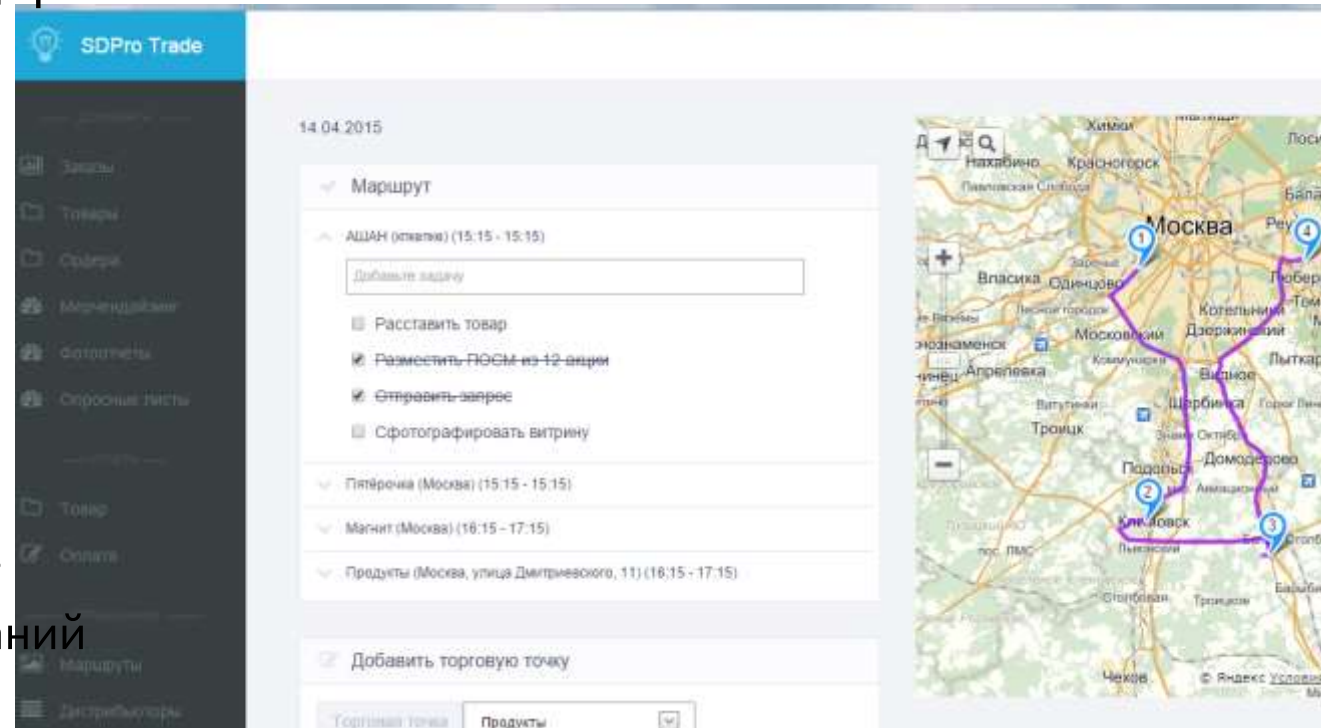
SDPro Trade

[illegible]

Заказы

Товары

Ордера

Мерчендайзинг

Фотоотчеты

Опросные листы

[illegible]

Товар

Оплата

ний

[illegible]

Маршруты

Дистрибьюторы

14.04.2015

Маршрут

АШАН (Москва) (15:15 - 15:15)

Добавьте задачу

Расставить товар

Разместить ПОСМ из 12 акции

Отправить запрос

Сфотографировать витрину

Пятёрочка (Москва) (15:15 - 15:15)

Магнит (Москва) (16:15 - 17:15)

Продукты (Москва, улица Дмитриевского, 11) (16:15 - 17:15)

Добавить торговую точку

Торговая точка

Продукты

Химки

Нахабино

Красногорск

Павловская Слобода

Москва

Власиха

Одинцово

Котельники

Дзержинский

Московский

Апрелевка

Видное

Лыткарино

Щербинка

Троицк

Домодедово

Подольск

Климовск

Чехов

© Яндекс Условия

1

2

3

4